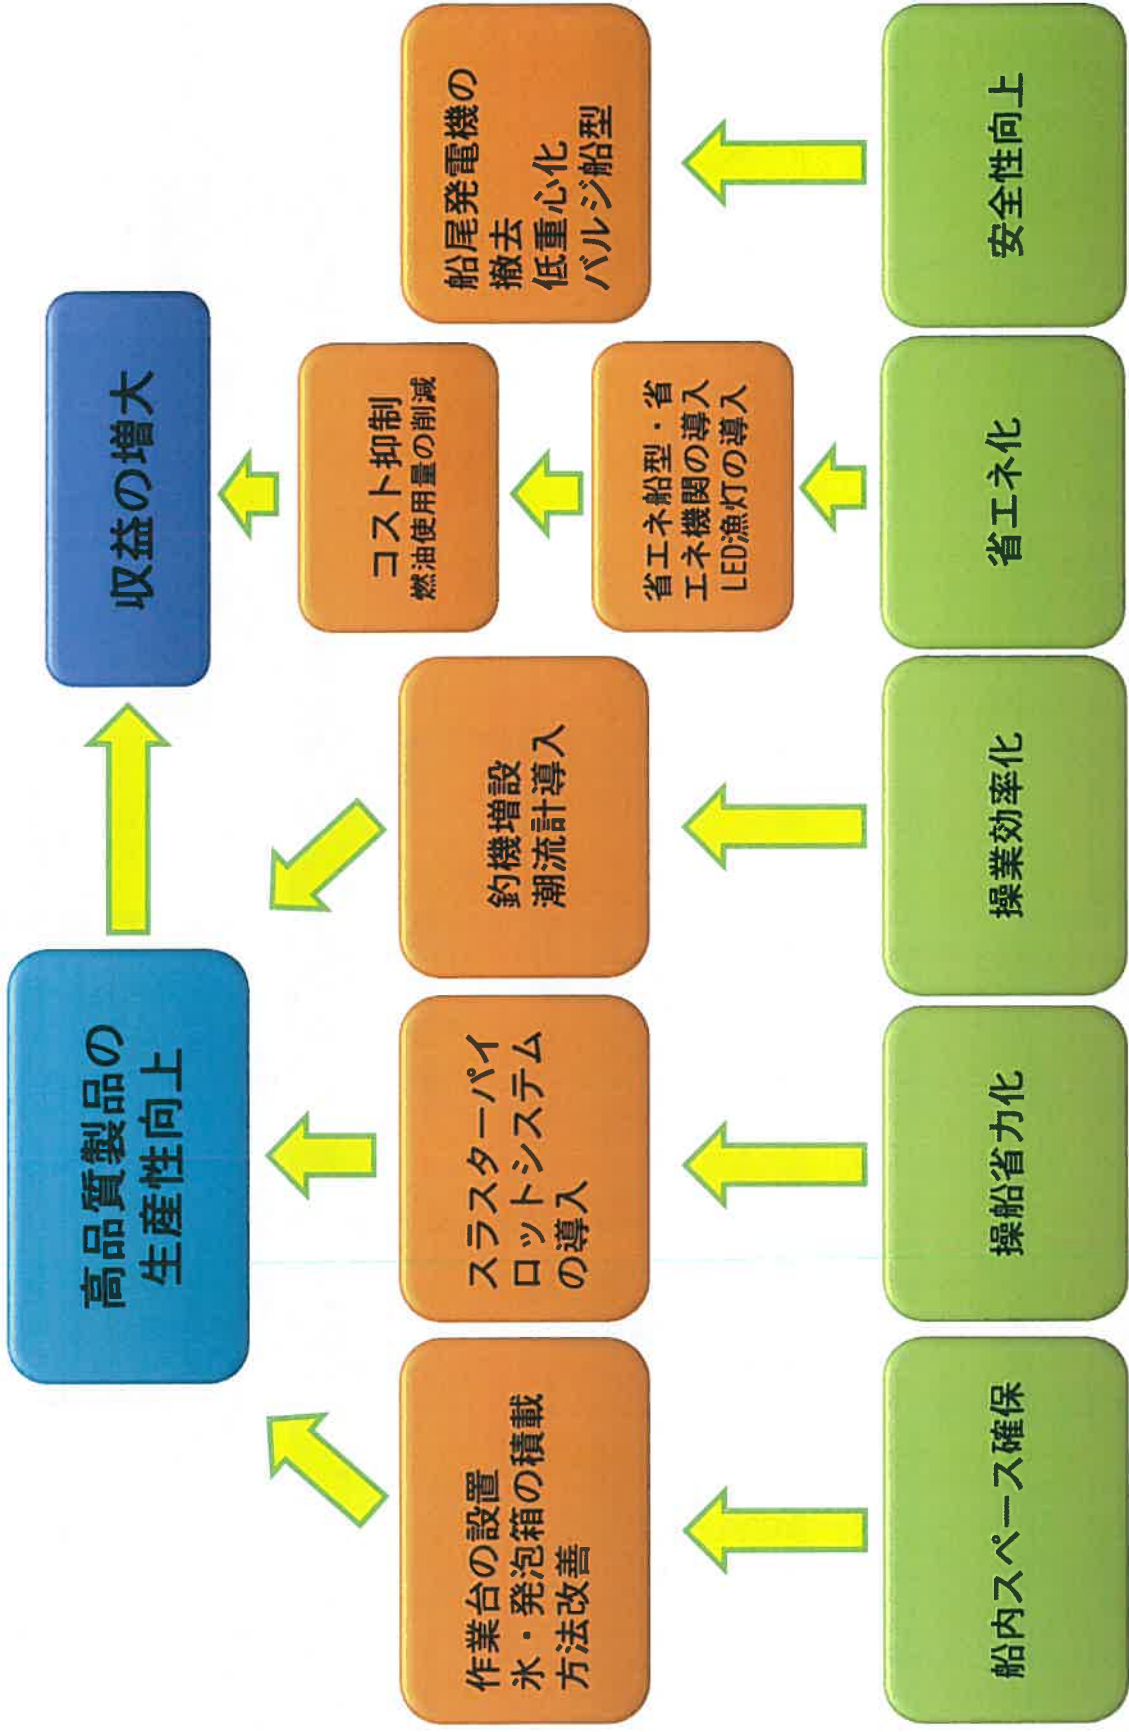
安全性向上

船尾発電機の撤去
低重心化
バルジ船型

省エネ化

省エネ船型・省エネ機関の導入
LED漁灯の導入

コスト抑制
燃油使用量の削減

収益の増大

操業効率化

釣機増設
潮流計導入

操船省力化

スラスターパイロットシステムの導入

船内スペース確保

作業台の設置
氷・発泡箱の積載方法改善

高品質製品の生産性向上